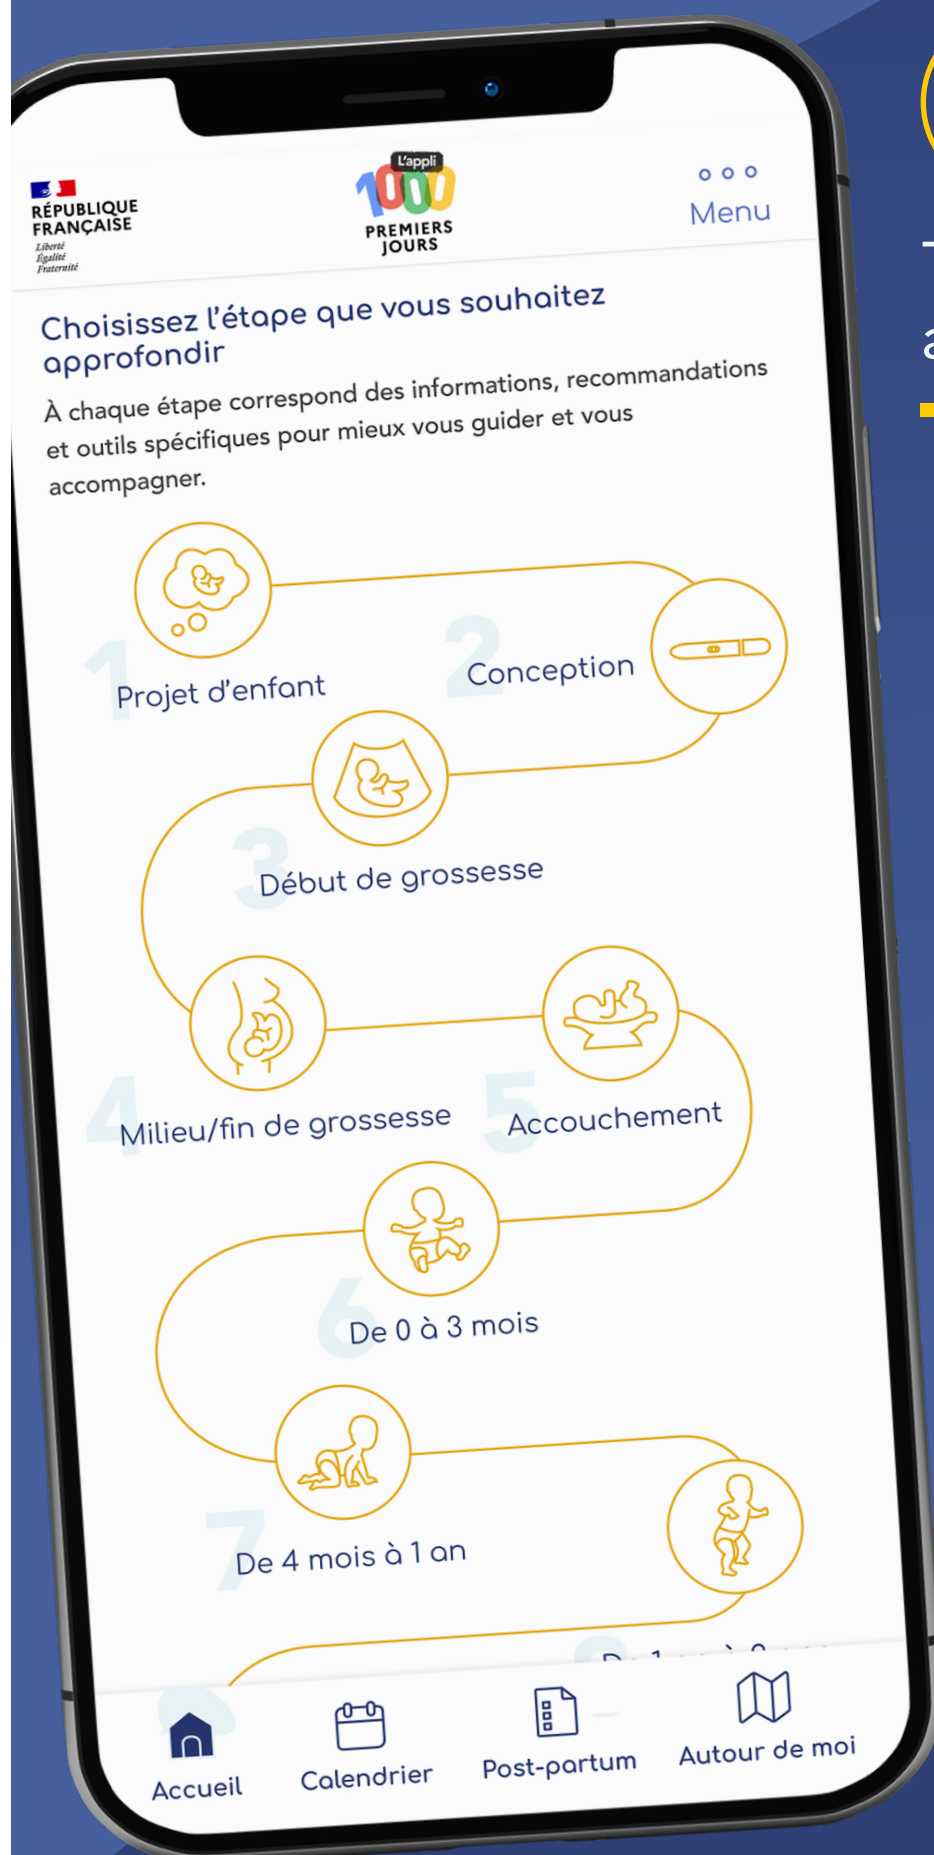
RÉPUBLIQUE FRANÇAISE
Liberté
Égalité
Fraternité

L'appli
1000
PREMIERS JOURS

Menu

Choisissez l'étape que vous souhaitez approfondir

À chaque étape correspond des informations, recommandations et outils spécifiques pour mieux vous guider et vous accompagner.

1 Projet d'enfant
2 Conception
3 Début de grossesse
4 Milieu/fin de grossesse
5 Accouchement
6 De 0 à 3 mois
7 De 4 mois à 1 an
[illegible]

Accueil
Calendrier
Post-partum
Autour de moi